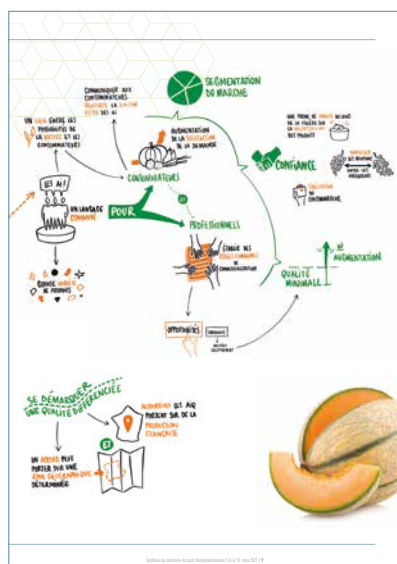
SEGMENTATION DU MARCHÉ

COMMUNIQUER AUX CONSOMMATEURS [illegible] LA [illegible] DES AI

UN LIEN ENTRE LES PRODUCTEURS DE LA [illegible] ET LES CONSOMMATEURS

AUGMENTATION DE LA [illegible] DE LA DEMANDE

UNE FORME DE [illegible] ENTRE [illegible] DE LA FILIÈRE SUR LA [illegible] DU PRODUIT

CONFIANCE

LES AI !

UN LANGAGE COMMUN

CONSOMMATEURS

POUR

ET

PROFESSIONNELS

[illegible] DU CONSOMMATEUR

ÉTABLIR DES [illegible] DE COMMERCIALISATION

QUALITÉ MINIMALE

AUGMENTATION

ÉCHELLE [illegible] DE PRODUITS

OPPORTUNITÉS

SE DÉMARQUER UNE QUALITÉ DIFFÉRENCIÉE

NOMBREUSES SONT LES AIQ PORTANT SUR DE LA PRODUCTION FRANÇAISE

ET

UN ACCORD PEUT PORTER SUR UNE ZONE GÉOGRAPHIQUE DÉTERMINÉE

Synthèse du séminaire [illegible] | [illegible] | 9